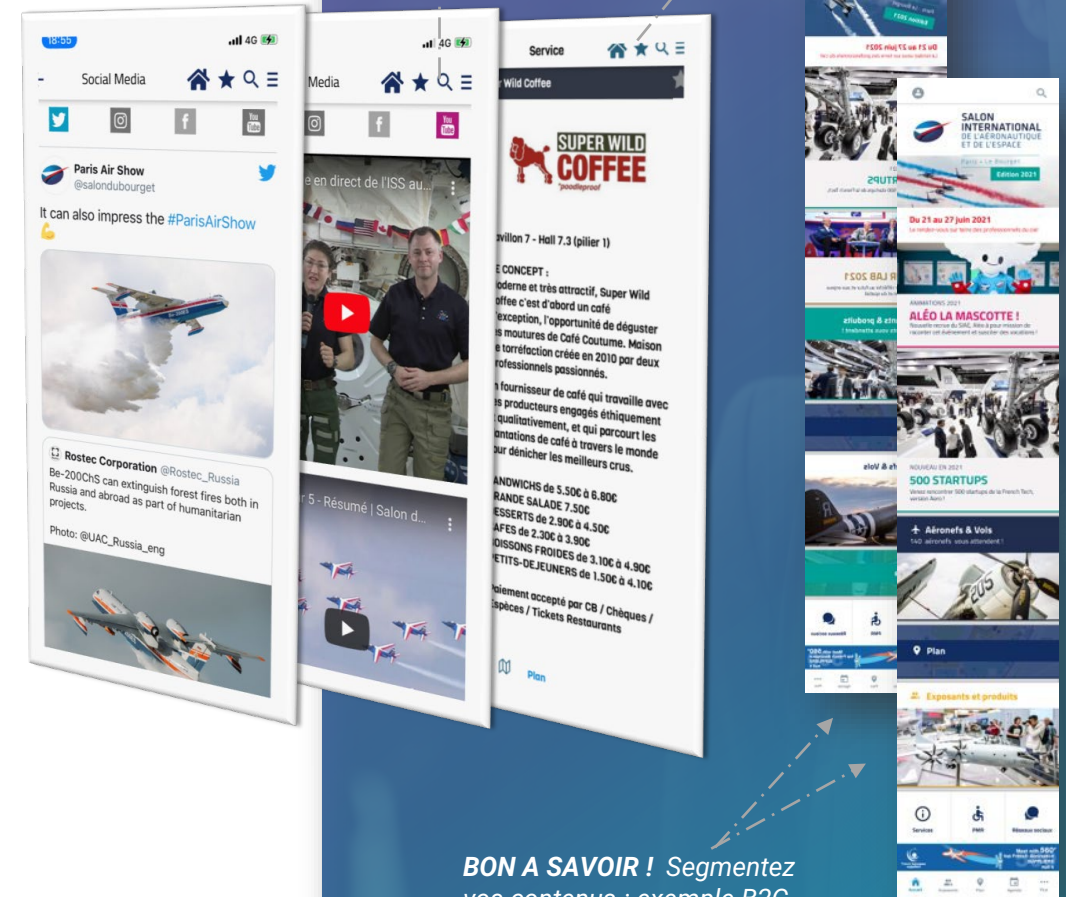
18:55 4G

Social Media

Paris Air Show
@salondubourget

It can also impress the #ParisAirShow 💪

Rostec Corporation @Rostec_Russia
Be-200ChS can extinguish forest fires both in Russia and abroad as part of humanitarian projects.

Photo: @UAC_Russia_eng

4G

Media

e en direct de l'ISS au...

r 5 - Résumé | Salon d...

Service

Wild Coffee

SUPER WILD COFFEE
"poodleproof"

avillon 7 - Hall 7.3 (pilier 1)

E CONCEPT :
oderne et très attractif, Super Wild offee c'est d'abord un café 'exception, l'opportunité de déguster es moutures de Café Coutume. Maison e torréfaction créée en 2010 par deux professionnels passionnés.

n fournisseur de café qui travaille avec es producteurs engagés éthiquement t qualitativement, et qui parcourt les antations de café à travers le monde our dénicher les meilleurs crus.

ANDWICHS de 5.50€ à 6.80€
RANDE SALADE 7.50€
ESSERTS de 2.90€ à 4.50€
AFES de 2.30€ à 3.90€
OISSONS FROIDES de 3.10€ à 4.90€
ETITS-DEJEUNERS de 1.50€ à 4.10€

aiement accepté par CB / Chèques / spèces / Tickets Restaurants

Plan

SALON INTERNATIONAL DE L'AÉRONAUTIQUE ET DE L'ESPACE
Paris • Le Bourget
Edition 2021

Du 21 au 27 juin 2021

ANIMATIONS 2021
ALÉO LA MASCOTTE !

NOUVEAU EN 2021
500 STARTUPS
Venez rencontrer 500 startups de la French Tech

Aéronefs & Vols
140 aéronefs vous attendent !

Plan

Exposants et produits

Services
PMR
Réseaux sociaux

BON A SAVOIR ! Segmentez vos contenus : exemple B2C